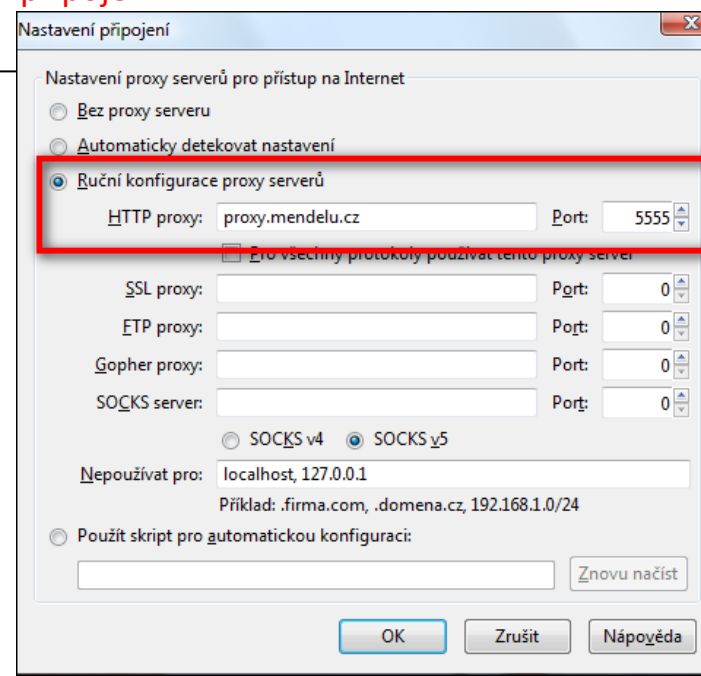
Nastavení připojení

Nastavení proxy serverů pro přístup na Internet

Bez proxy serveru

Automaticky detekovat nastavení

Ruční konfigurace proxy serverů

HTTP proxy: proxy.mendelu.cz Port: 5555

Pro všechny protokoly používat tento proxy server

SSL proxy: Port: 0

FTP proxy: Port: 0

Gopher proxy: Port: 0

SOCKS server: Port: 0

SOCKS v4 SOCKS v5

Nepoužívat pro: localhost, 127.0.0.1

Příklad: .firma.com, .domena.cz, 192.168.1.0/24

Použít skript pro automatickou konfiguraci:

Znovu načíst

OK Zrušit Nápověda